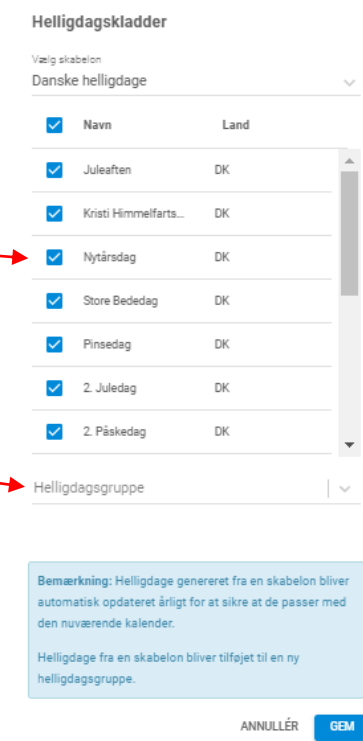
Helligdagskladder

Vælg skabelon
Danske helligdage

| Navn | Land |
|---|---|
| Juleaften | DK |
| Kristi Himmelfarts... | DK |
| Nytårsdag | DK |
| Store Bededag | DK |
| Pinsedag | DK |
| 2. Juledag | DK |
| 2. Påskedag | DK |

Helligdagsgruppe

Bemærkning: Helligdage genereret fra en skabelon bliver automatisk opdateret årligt for at sikre at de passer med den nuværende kalender.

Helligdage fra en skabelon bliver tilføjet til en ny helligdagsgruppe.

ANNULLÉR GEM